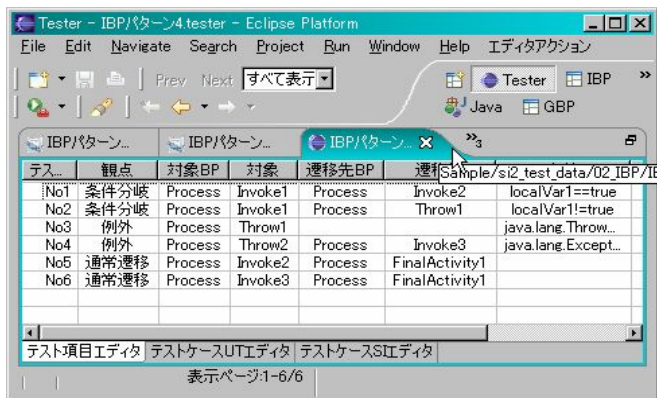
Tester - IBPパターン4.tester - Eclipse Platform

File Edit Navigate Search Project Run Window Help エディタアクション

Prev Next すべて表示

Tester IBP »

Java GBP

IBPパターン... IBPパターン... IBPパターン... »3

Sample/si2_test_data/02_IBP/IE

| テス... | 観点 | 対象BP | 対象 | 遷移先BP | 遷移 | |
|---|---|---|---|---|---|---|
| No1 | 条件分岐 | Process | Invoke1 | Process | Invoke2 | localVar1==true |
| No2 | 条件分岐 | Process | Invoke1 | Process | Throw1 | localVar1!=true |
| No3 | 例外 | Process | Throw1 | | | java.lang.Throw... |
| No4 | 例外 | Process | Throw2 | Process | Invoke3 | java.lang.Except... |
| No5 | 通常遷移 | Process | Invoke2 | Process | FinalActivity1 | |
| No6 | 通常遷移 | Process | Invoke3 | Process | FinalActivity1 | |

テスト項目エディタ テストケースUTエディタ テストケースSIエディタ

表示ページ:1-6/6